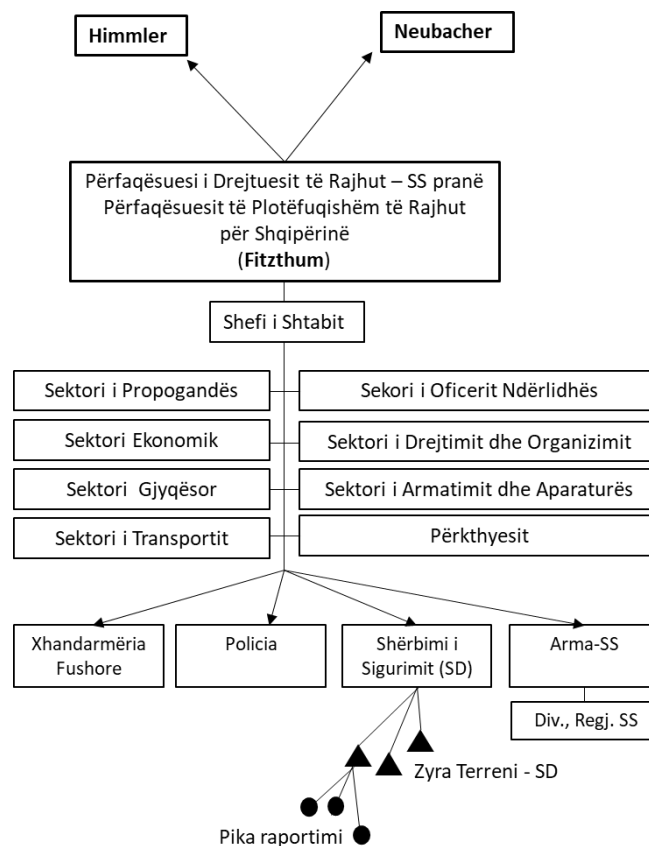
Himmler

Neubacher

Përfaqësuesi i Drejtuesit të Rajhut – SS pranë Përfaqësuesit të Plotëfuqishëm të Rajhut për Shqipërinë (**Fitzthum**)

Shefi i Shtabit

Sektori i Propogandës

Sekori i Oficerit Ndërlidhës

Sektori Ekonomik

Sektori i Drejtimit dhe Organizimit

Sektori Gjyqësor

Sektori i Armatimit dhe Aparaturës

Sektori i Transportit

Përkthyesit

Xhandarmëria Fushore

Policia

Shërbimi i Sigurimit (SD)

Arma-SS

Div., Regj. SS

Zyra Terreni - SD

Pika raportimi